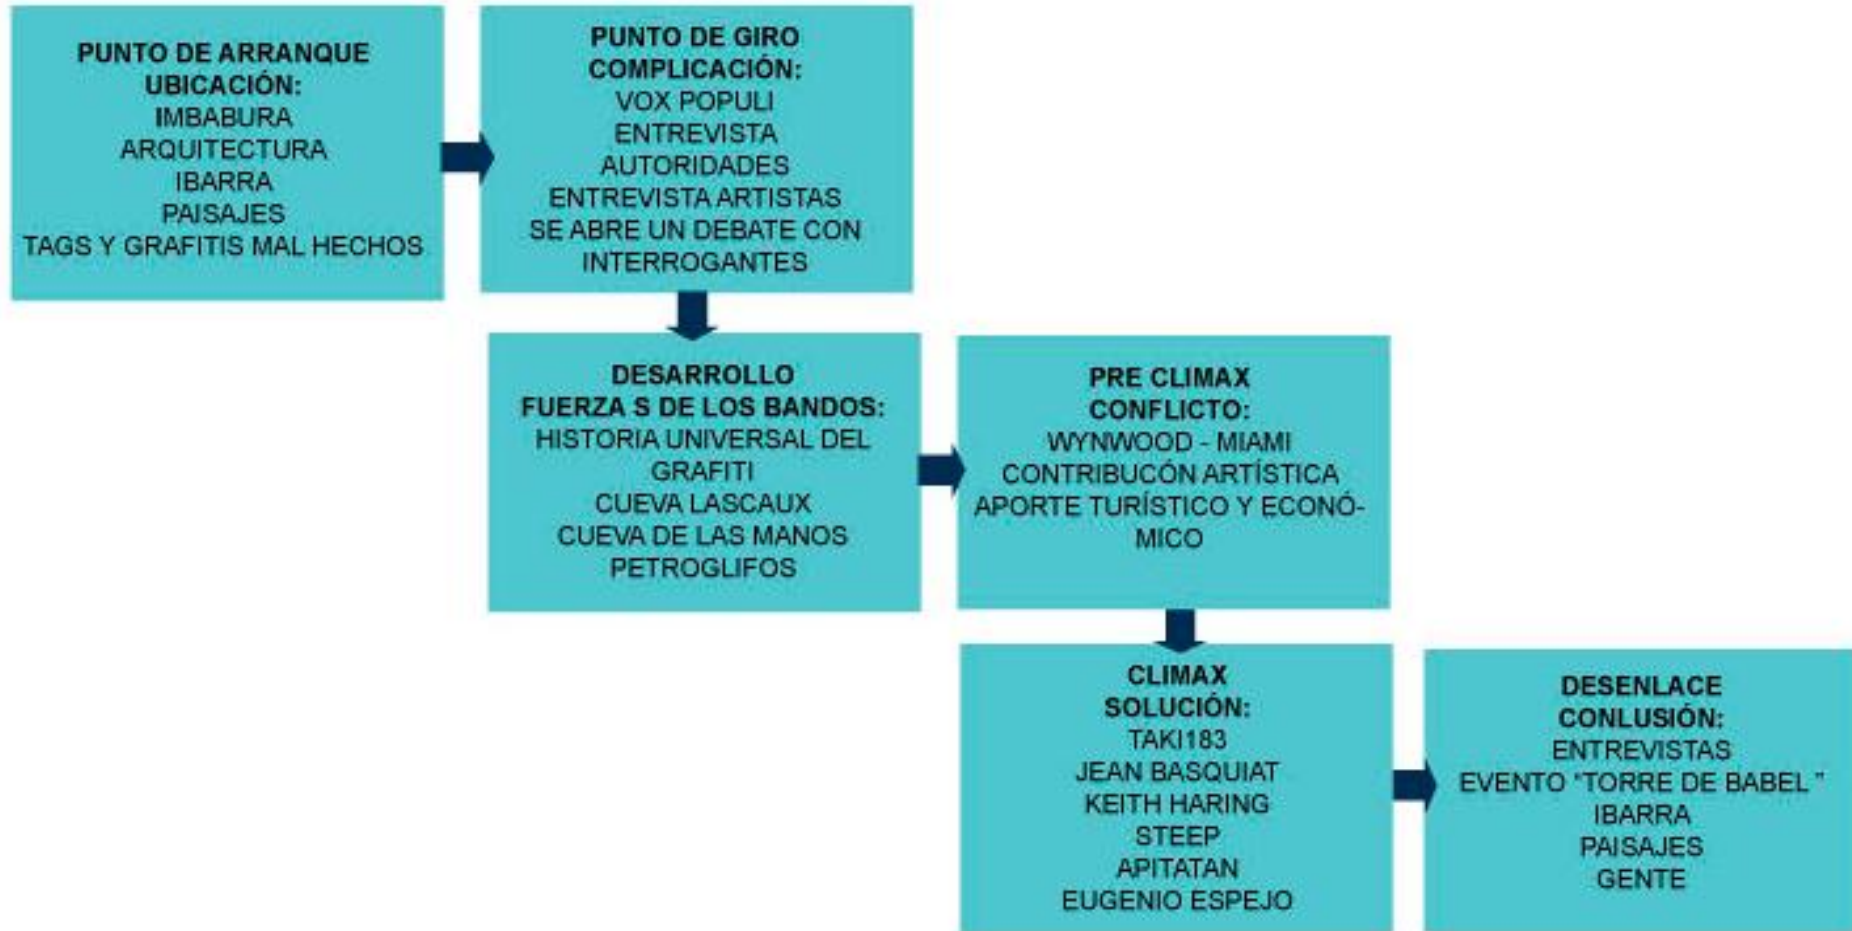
PUNTO DE ARRANQUE
UBICACIÓN:
IMBABURA
ARQUITECTURA
IBARRA
PAISAJES
TAGS Y GRAFITIS MAL HECHOS

PUNTO DE GIRO
COMPLICACIÓN:
VOX POPULI
ENTREVISTA
AUTORIDADES
ENTREVISTA ARTISTAS
SE ABRE UN DEBATE CON
INTERROGANTES

DESARROLLO
FUERZA S DE LOS BANDOS:
HISTORIA UNIVERSAL DEL
GRAFITI
CUEVA LASCAUX
CUEVA DE LAS MANOS
PETROGLIFOS

PRE CLIMAX
CONFLICTO:
WYNWOOD - MIAMI
CONTRIBUCÓN ARTÍSTICA
APORTE TURÍSTICO Y ECONÓMICO

CLIMAX
SOLUCIÓN:
TAKI183
JEAN BASQUIAT
KEITH HARING
STEEP
APITATAN
EUGENIO ESPEJO

DESENLACE
CONLUSIÓN:
ENTREVISTAS
EVENTO "TORRE DE BABEL"
IBARRA
PAISAJES
GENTE